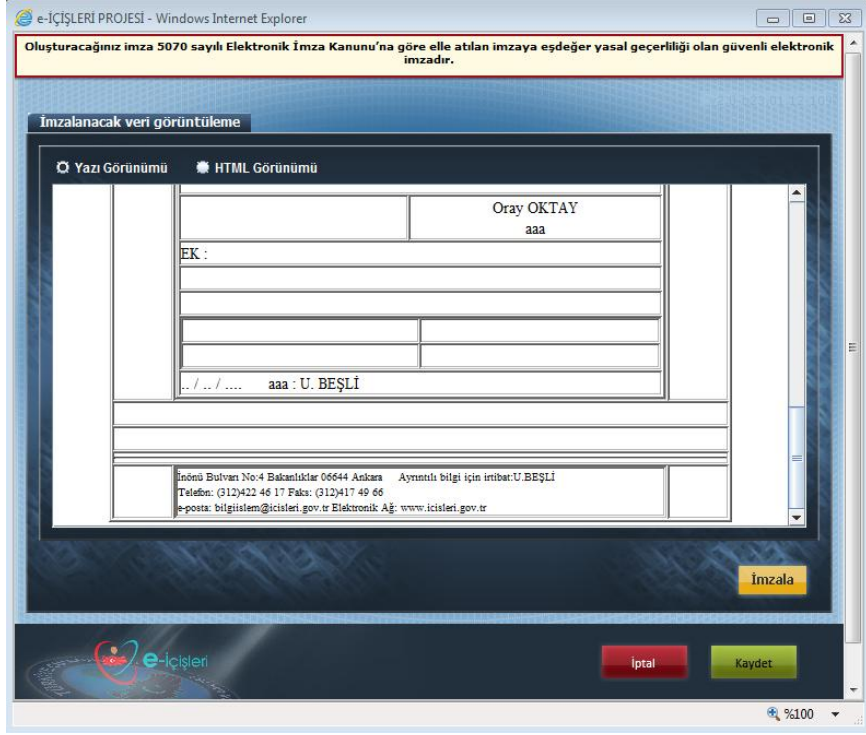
e-İÇİŞLERİ PROJESİ - Windows Internet Explorer

Oluşturacağınız imza 5070 sayılı Elektronik İmza Kanunu'na göre elle atılan imzaya eşdeğer yasal geçerliliği olan güvenli elektronik imzadır.

İmzalanacak veri görüntüleme

Yazı Görünümü HTML Görünümü

Oray OKTAY
aaa

EK :

.. / .. / .... aaa : U. BEŞLİ

İnönü Bulvarı No:4 Bakanlıklar 06644 Ankara Ayrıntılı bilgi için irtibat:U.BEŞLİ
Telefon: (312)422 46 17 Faks: (312)417 49 66
e-posta: bilgiislem@icisleri.gov.tr Elektronik Ağ: www.icisleri.gov.tr

İmzala

e-içişleri

İptal

Kaydet

%100